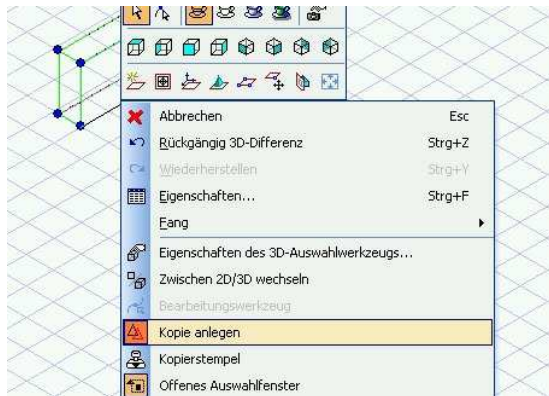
Abbrechen Esc
Rückgängig 3D-Differenz Strg+Z
Wiederherstellen Strg+Y
Eigenschaften... Strg+F
Fang
Eigenschaften des 3D-Auswahlwerkzeugs...
Zwischen 2D/3D wechseln
Bearbeitungswerkzeug
Kopie anlegen
Kopierstempel
Offenes Auswahlfenster